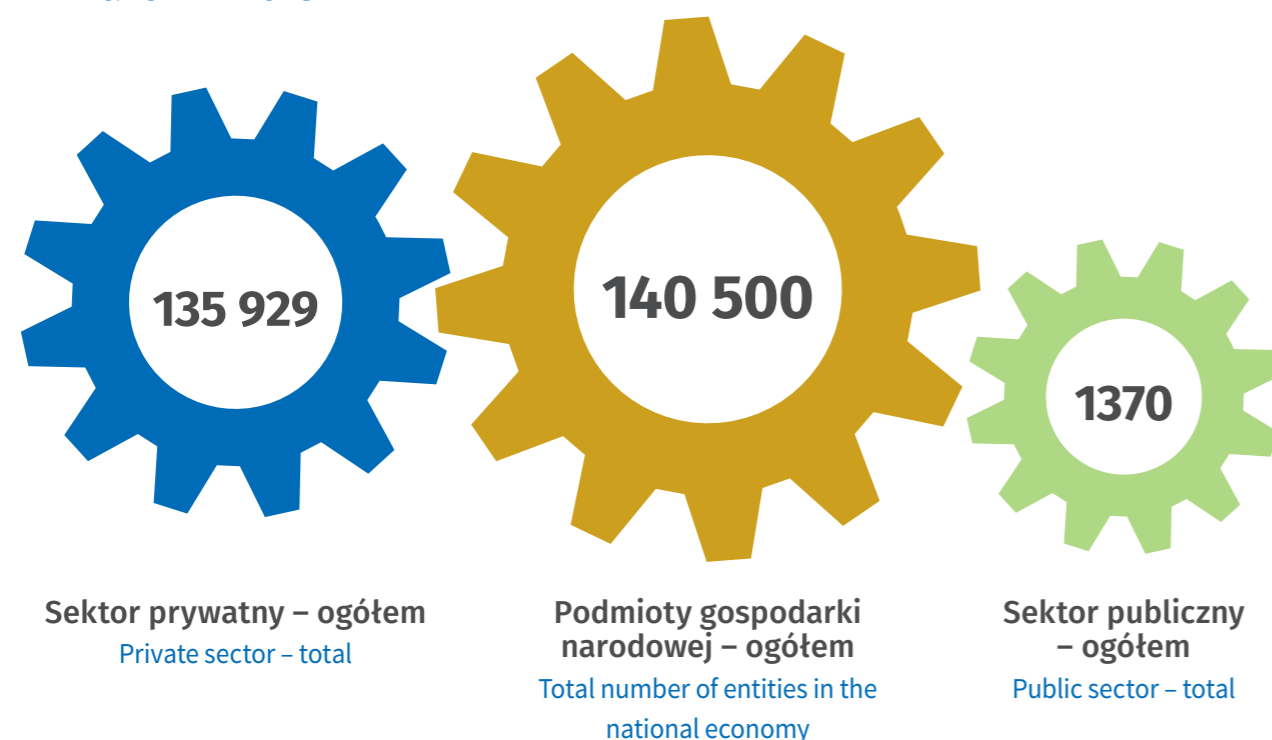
135 929

140 500

1370

Sektor prywatny – ogółem
Private sector – total

Podmioty gospodarki narodowej – ogółem
Total number of entities in the national economy

Sektor publiczny – ogółem
Public sector – total